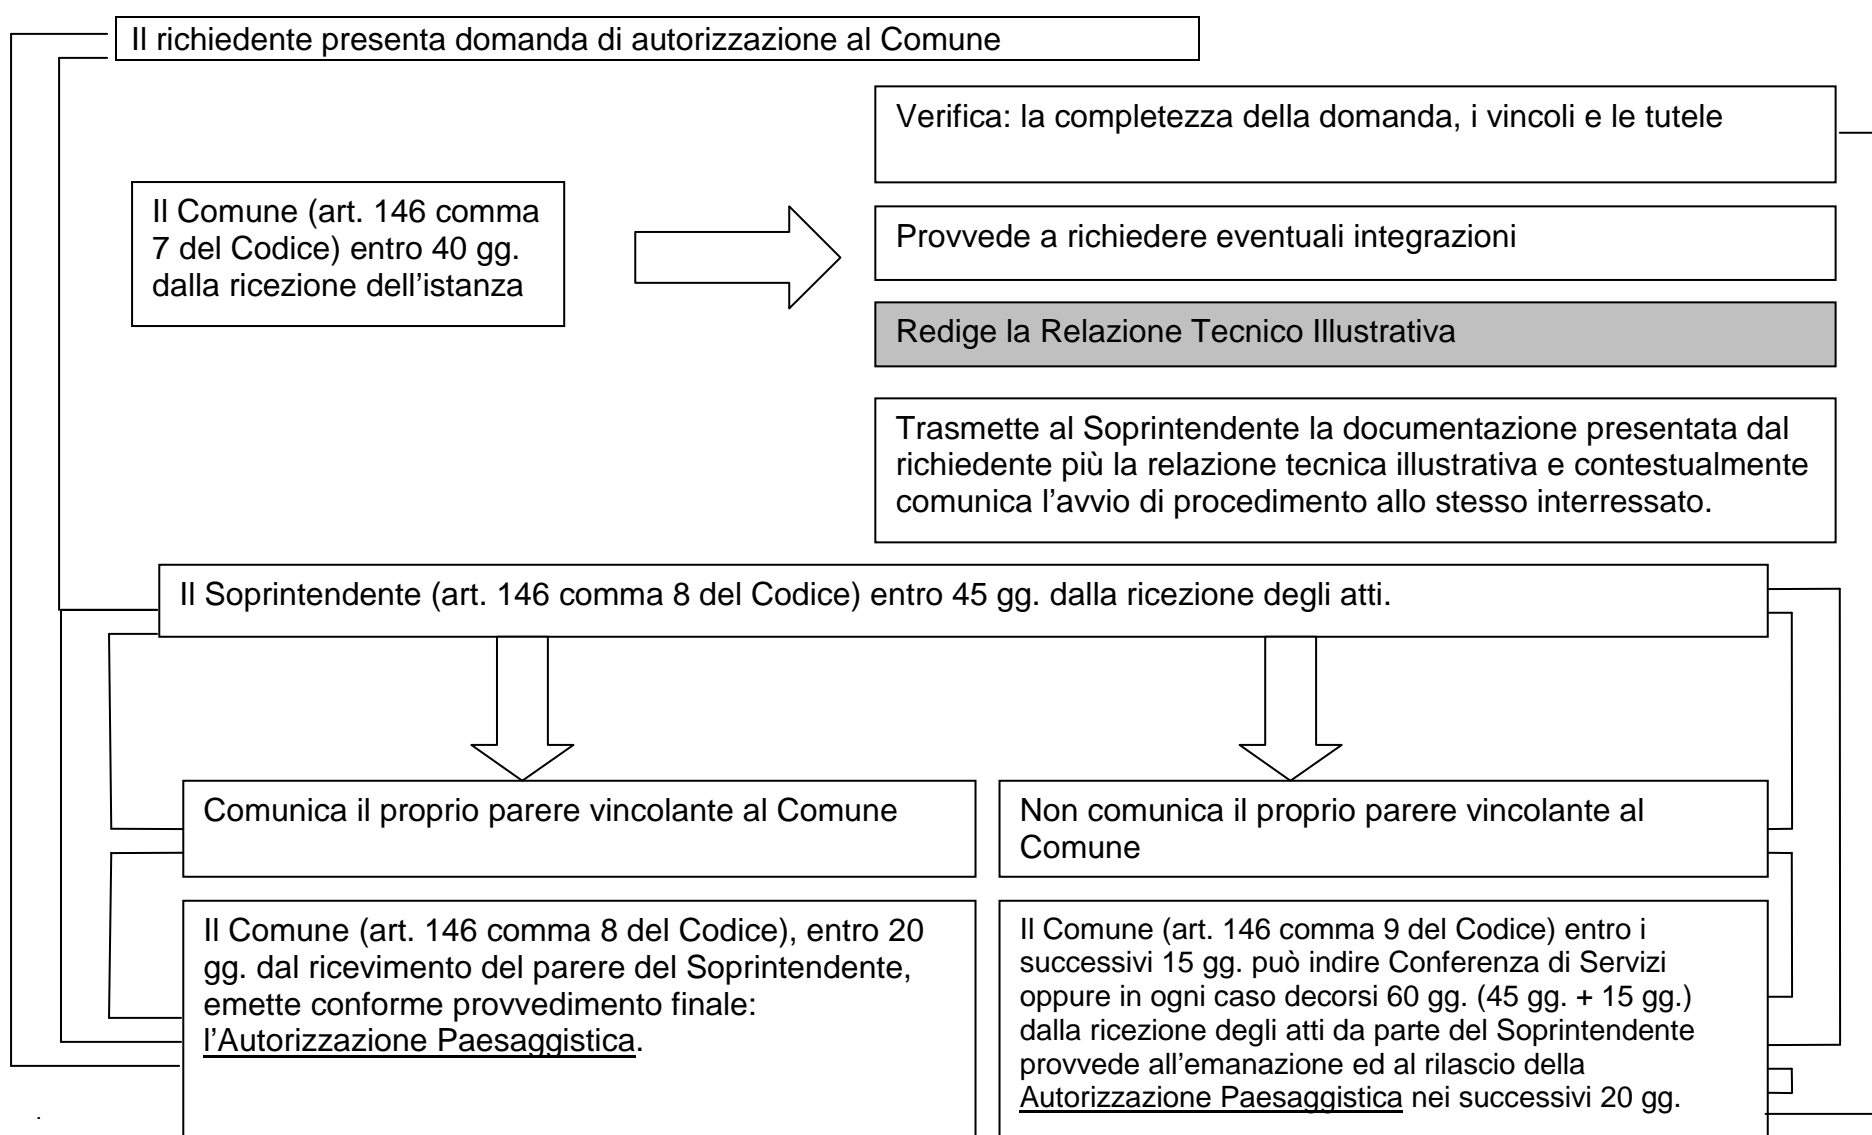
Il richiedente presenta domanda di autorizzazione al Comune

Il Comune (art. 146 comma 7 del Codice) entro 40 gg. dalla ricezione dell’istanza

Verifica: la completezza della domanda, i vincoli e le tutele

Provvede a richiedere eventuali integrazioni

Redige la Relazione Tecnico Illustrativa

Trasmette al Soprintendente la documentazione presentata dal richiedente più la relazione tecnica illustrativa e contestualmente comunica l’avvio di procedimento allo stesso interressato.

Il Soprintendente (art. 146 comma 8 del Codice) entro 45 gg. dalla ricezione degli atti.

Comunica il proprio parere vincolante al Comune

Non comunica il proprio parere vincolante al Comune

Il Comune (art. 146 comma 8 del Codice), entro 20 gg. dal ricevimento del parere del Soprintendente, emette conforme provvedimento finale: l’Autorizzazione Paesaggistica.

Il Comune (art. 146 comma 9 del Codice) entro i successivi 15 gg. può indire Conferenza di Servizi oppure in ogni caso decorsi 60 gg. (45 gg. + 15 gg.) dalla ricezione degli atti da parte del Soprintendente provvede all’emanazione ed al rilascio della Autorizzazione Paesaggistica nei successivi 20 gg.